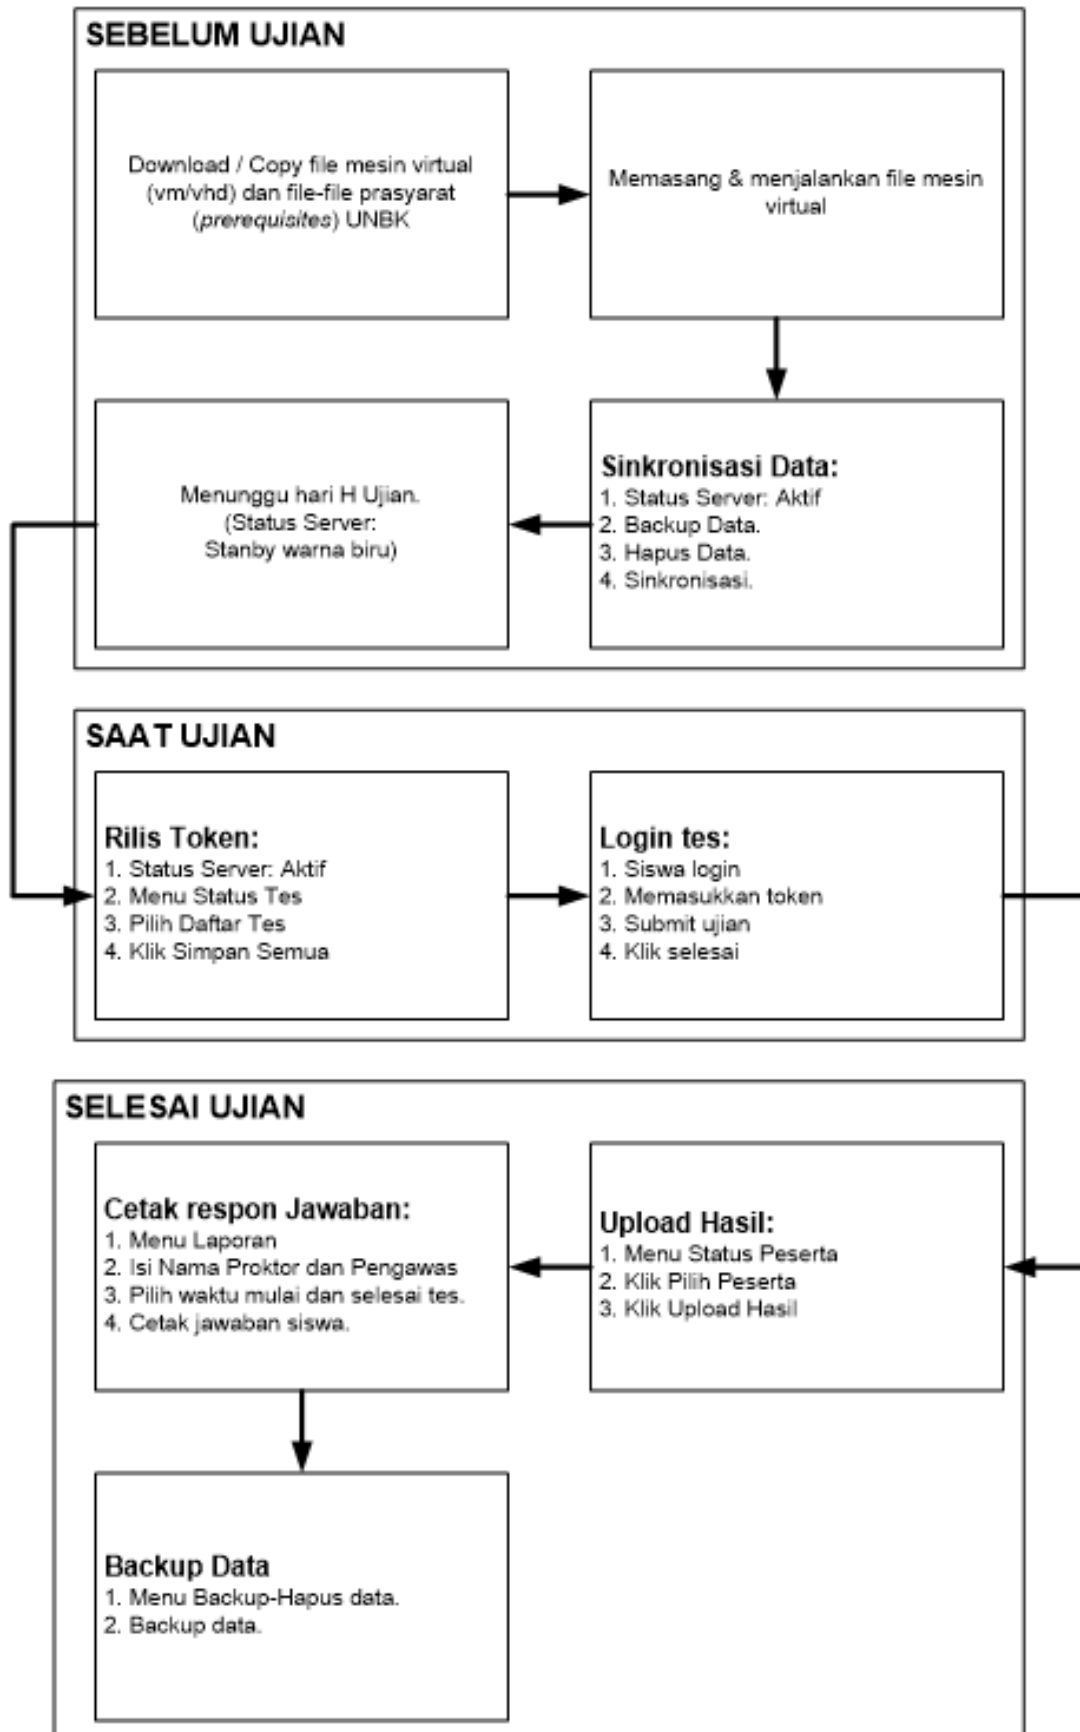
SEBELUM UJIAN

Download / Copy file mesin virtual (vm/vhd) dan file-file prasyarat (*prerequisites*) UNBK

Memasang & menjalankan file mesin virtual

Sinkronisasi Data:
1. Status Server: Aktif
2. Backup Data.
3. Hapus Data.
4. Sinkronisasi.

Menunggu hari H Ujian. (Status Server: Stanby warna biru)

SAAT UJIAN

Rilis Token:
1. Status Server: Aktif
2. Menu Status Tes
3. Pilih Daftar Tes
4. Klik Simpan Semua

Login tes:
1. Siswa login
2. Memasukkan token
3. Submit ujian
4. Klik selesai

SELESAI UJIAN

Upload Hasil:
1. Menu Status Peserta
2. Klik Pilih Peserta
3. Klik Upload Hasil

Cetak respon Jawaban:
1. Menu Laporan
2. Isi Nama Proktor dan Pengawas
3. Pilih waktu mulai dan selesai tes.
4. Cetak jawaban siswa.

Backup Data
1. Menu Backup-Hapus data.
2. Backup data.